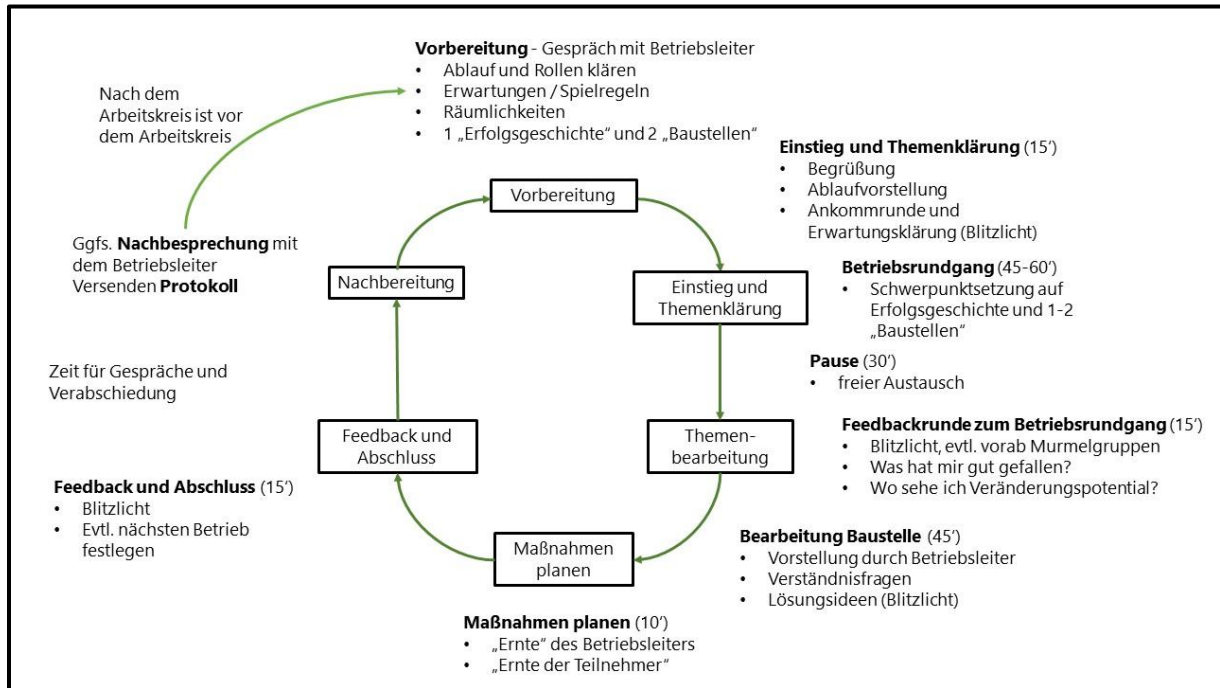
**Vorbereitung** - Gespräch mit Betriebsleiter
- Ablauf und Rollen klären
- Erwartungen / Spielregeln
- Räumlichkeiten
- 1 „Erfolgsgeschichte" und 2 „Baustellen"

Nach dem Arbeitskreis ist vor dem Arbeitskreis

**Einstieg und Themenklärung** (15')
- Begrüßung
- Ablaufvorstellung
- Ankommrunde und Erwartungsklärung (Blitzlicht)

Vorbereitung

Ggfs. **Nachbesprechung** mit dem Betriebsleiter
Versenden **Protokoll**

Nachbereitung

Einstieg und Themenklärung

**Betriebsrundgang** (45-60')
- Schwerpunktsetzung auf Erfolgsgeschichte und 1-2 „Baustellen"

**Pause** (30')
- freier Austausch

Zeit für Gespräche und Verabschiedung

Feedback und Abschluss

Themenbearbeitung

**Feedbackrunde zum Betriebsrundgang** (15')
- Blitzlicht, evtl. vorab Murmelgruppen
- Was hat mir gut gefallen?
- Wo sehe ich Veränderungspotential?

**Feedback und Abschluss** (15')
- Blitzlicht
- Evtl. nächsten Betrieb festlegen

Maßnahmen planen

**Bearbeitung Baustelle** (45')
- Vorstellung durch Betriebsleiter
- Verständnisfragen
- Lösungsideen (Blitzlicht)

**Maßnahmen planen** (10')
- „Ernte" des Betriebsleiters
- „Ernte der Teilnehmer"